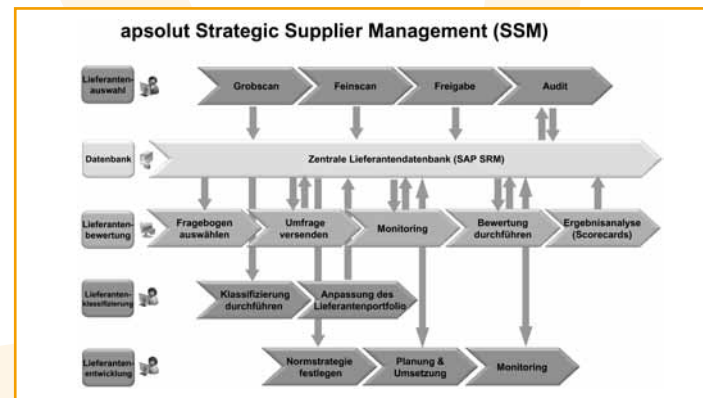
apsolut Strategic Supplier Management (SSM)

Lieferantenauswahl

Grobscan

Feinscan

Freigabe

Audit

Datenbank

Zentrale Lieferantendatenbank (SAP SRM)

Lieferantenbewertung

Fragebogen auswählen

Umfrage versenden

Monitoring

Bewertung durchführen

Ergebnisanalyse (Scorecards)

Lieferantenklassifizierung

Klassifizierung durchführen

Anpassung des Lieferantenportfolio

Lieferantenentwicklung

Normstrategie festlegen

Planung & Umsetzung

Monitoring